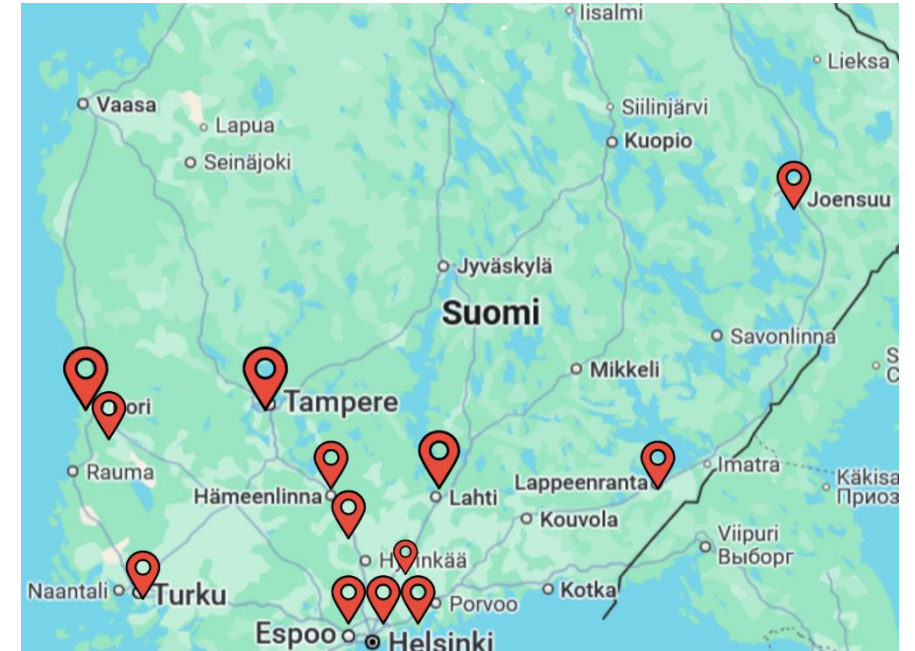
Iisalmi
Lieksa
Vaasa
Siilinjärvi
Lapua
Kuopio
Seinäjoki
Joensuu
Jyväskylä
Suomi
Savonlinna
S
C
Mikkeli
Pori
Tampere
Rauma
Imatra
Käkisa
Приоз
Hämeenlinna
Lahti
Lappeenranta
Kouvola
Viipuri
Выборг
Hyvinkää
Naantali
Turku
Kotka
Porvoo
Espoo
Helsinki